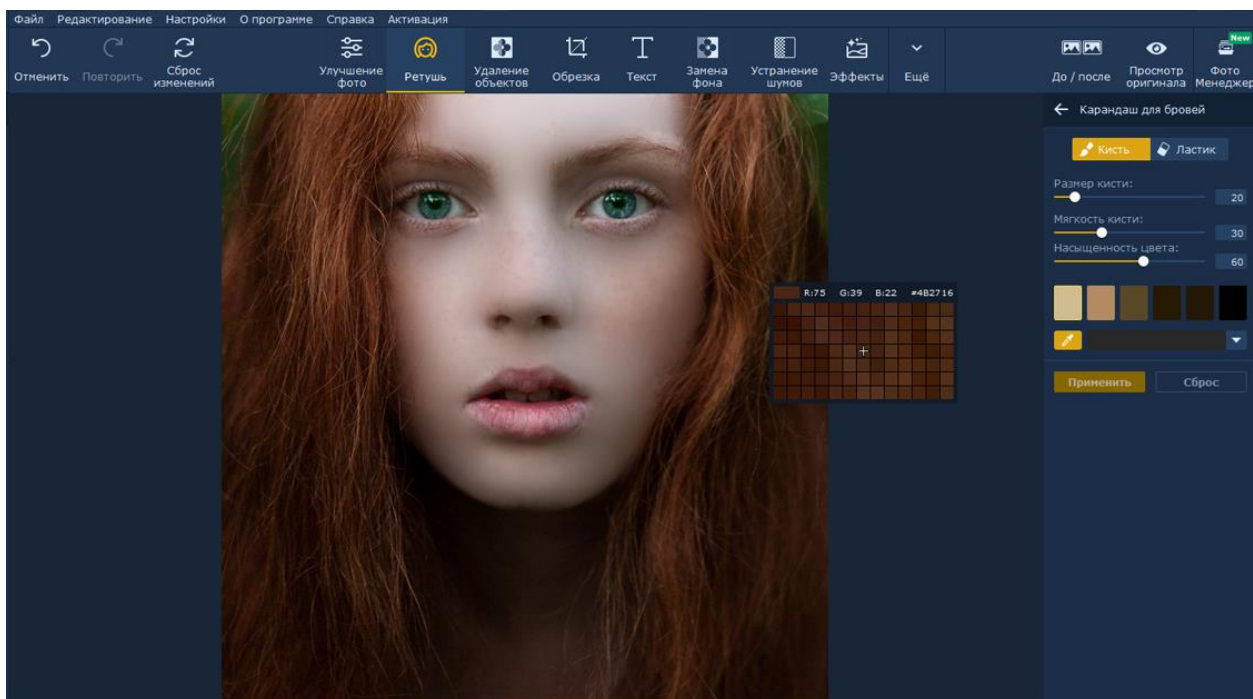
Файл Редактирование Настройки О программе Справка Активация

Отменить Повторить Сброс изменений Улучшение фото Ретушь Удаление объектов Обрезка Текст Замена фона Устранение шумов Эффекты Ещё До / после Просмотр оригинала New Фото Менеджер

← Карандаш для бровей

Кисть Ластик

Размер кисти: 20

Мягкость кисти: 30

Насыщенность цвета: 60

R:75 G:39 B:22 #4B2716

Применить Сброс